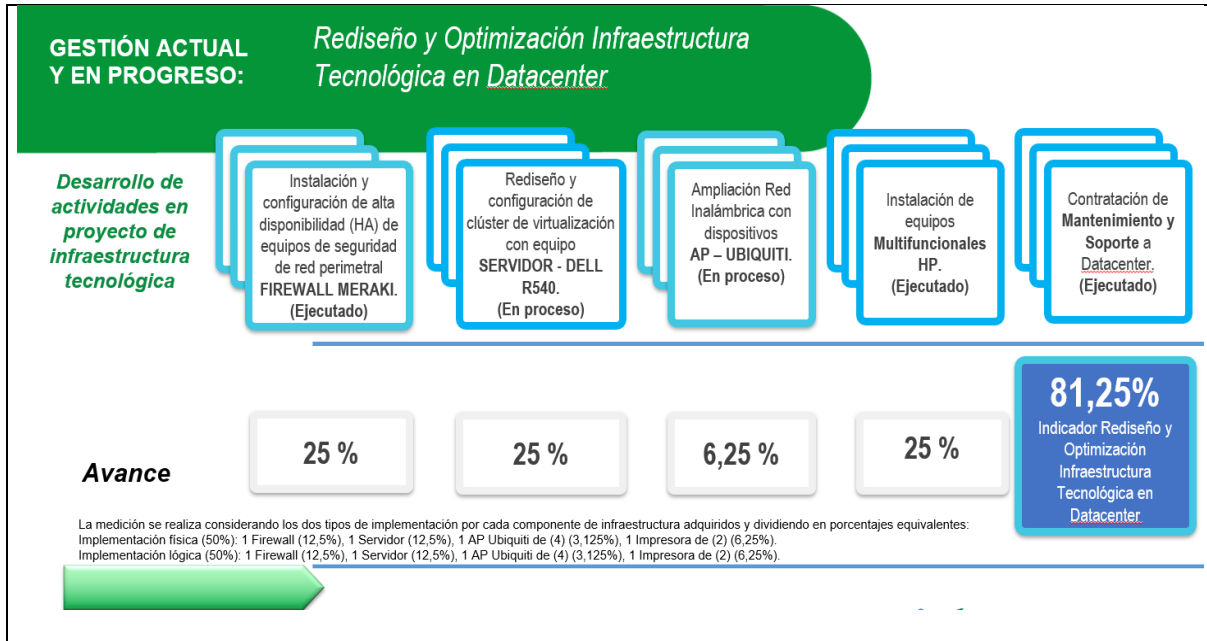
GESTIÓN ACTUAL Y EN PROGRESO:

Rediseño y Optimización Infraestructura Tecnológica en Datacenter

Desarrollo de actividades en proyecto de infraestructura tecnológica

Instalación y configuración de alta disponibilidad (HA) de equipos de seguridad de red perimetral FIREWALL MERAKI. (Ejecutado)

Rediseño y configuración de clúster de virtualización con equipo SERVIDOR - DELL R540. (En proceso)

Ampliación Red Inalámbrica con dispositivos AP – UBIQUITI. (En proceso)

Instalación de equipos Multifuncionales HP. (Ejecutado)

Contratación de Mantenimiento y Soporte a Datacenter. (Ejecutado)

Avance

25 %

25 %

6,25 %

25 %

81,25%
Indicador Rediseño y Optimización Infraestructura Tecnológica en Datacenter

La medición se realiza considerando los dos tipos de implementación por cada componente de infraestructura adquiridos y dividiendo en porcentajes equivalentes:
Implementación física (50%): 1 Firewall (12,5%), 1 Servidor (12,5%), 1 AP Ubiquiti de (4) (3,125%), 1 Impresora de (2) (6,25%).
Implementación lógica (50%): 1 Firewall (12,5%), 1 Servidor (12,5%), 1 AP Ubiquiti de (4) (3,125%), 1 Impresora de (2) (6,25%).